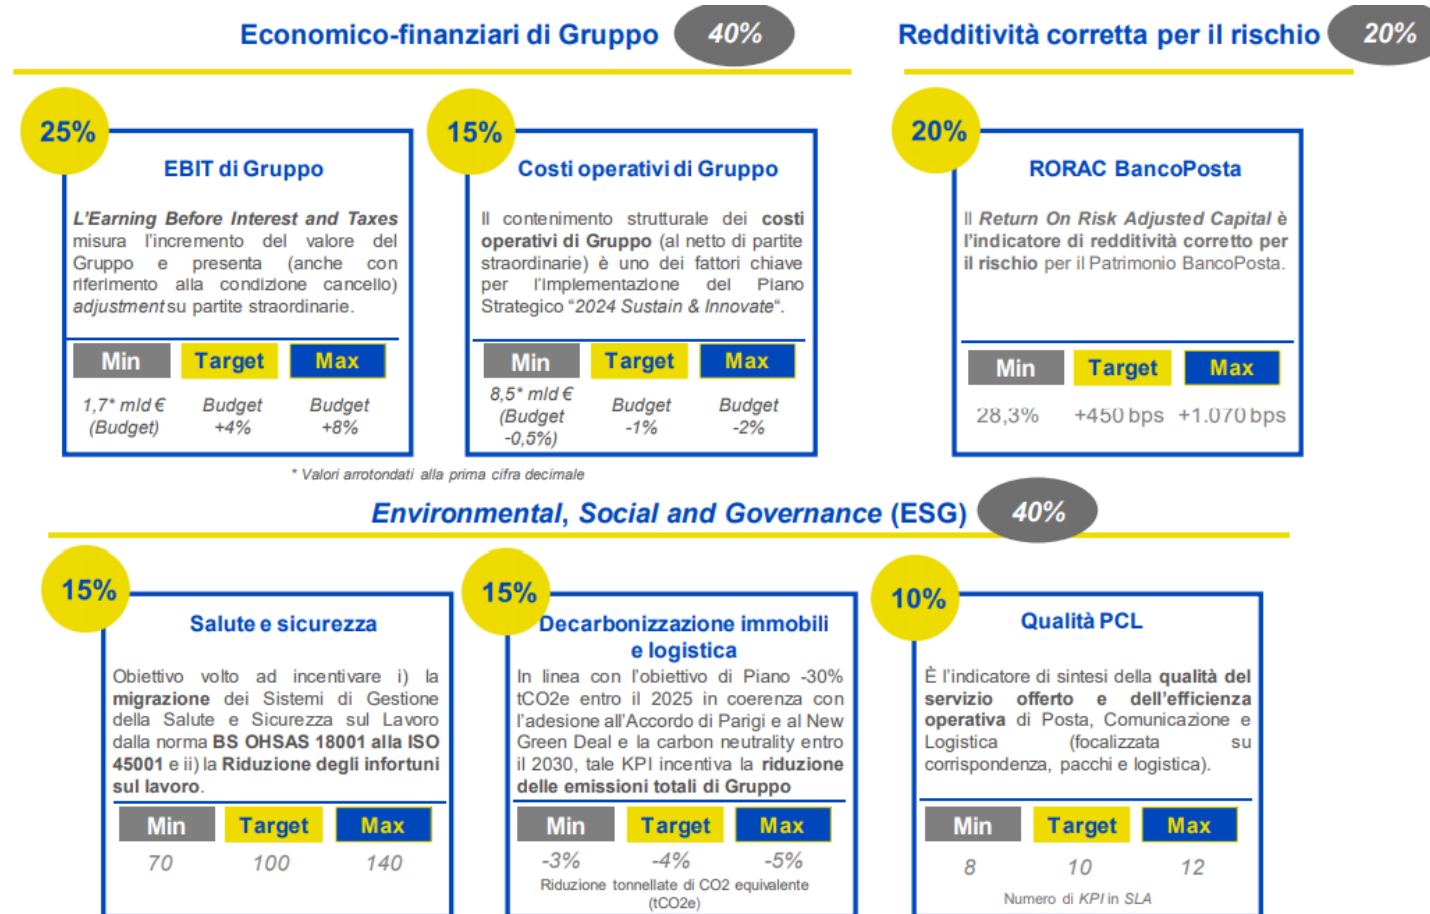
Economico-finanziari di Gruppo 40%

Redditività corretta per il rischio 20%

25%

EBIT di Gruppo

L'Earning Before Interest and Taxes misura l'incremento del valore del Gruppo e presenta (anche con riferimento alla condizione cancello) adjustment su partite straordinarie.

| Min | Target | Max |
|---|---|---|
| 1,7* mld € (Budget) | Budget +4% | Budget +8% |

15%

Costi operativi di Gruppo

Il contenimento strutturale dei costi operativi di Gruppo (al netto di partite straordinarie) è uno dei fattori chiave per l'implementazione del Piano Strategico "2024 Sustain & Innovate".

| Min | Target | Max |
|---|---|---|
| 8,5* mld € (Budget -0,5%) | Budget -1% | Budget -2% |

20%

RORAC BancoPosta

Il Return On Risk Adjusted Capital è l'indicatore di redditività corretto per il rischio per il Patrimonio BancoPosta.

| Min | Target | Max |
|---|---|---|
| 28,3% | +450 bps | +1.070 bps |

* Valori arrotondati alla prima cifra decimale

Environmental, Social and Governance (ESG) 40%

15%

Salute e sicurezza

Obiettivo volto ad incentivare i) la migrazione dei Sistemi di Gestione della Salute e Sicurezza sul Lavoro dalla norma BS OHSAS 18001 alla ISO 45001 e ii) la Riduzione degli infortuni sul lavoro.

| Min | Target | Max |
|---|---|---|
| 70 | 100 | 140 |

15%

Decarbonizzazione immobili e logistica

In linea con l'obiettivo di Piano -30% tCO2e entro il 2025 in coerenza con l'adesione all'Accordo di Parigi e al New Green Deal e la carbon neutrality entro il 2030, tale KPI incentiva la riduzione delle emissioni totali di Gruppo

| Min | Target | Max |
|---|---|---|
| -3% | -4% | -5% |

Riduzione tonnellate di CO2 equivalente (tCO2e)

10%

Qualità PCL

È l'indicatore di sintesi della qualità del servizio offerto e dell'efficienza operativa di Posta, Comunicazione e Logistica (focalizzata su corrispondenza, pacchi e logistica).

| Min | Target | Max |
|---|---|---|
| 8 | 10 | 12 |

Numero di KPI in SLA